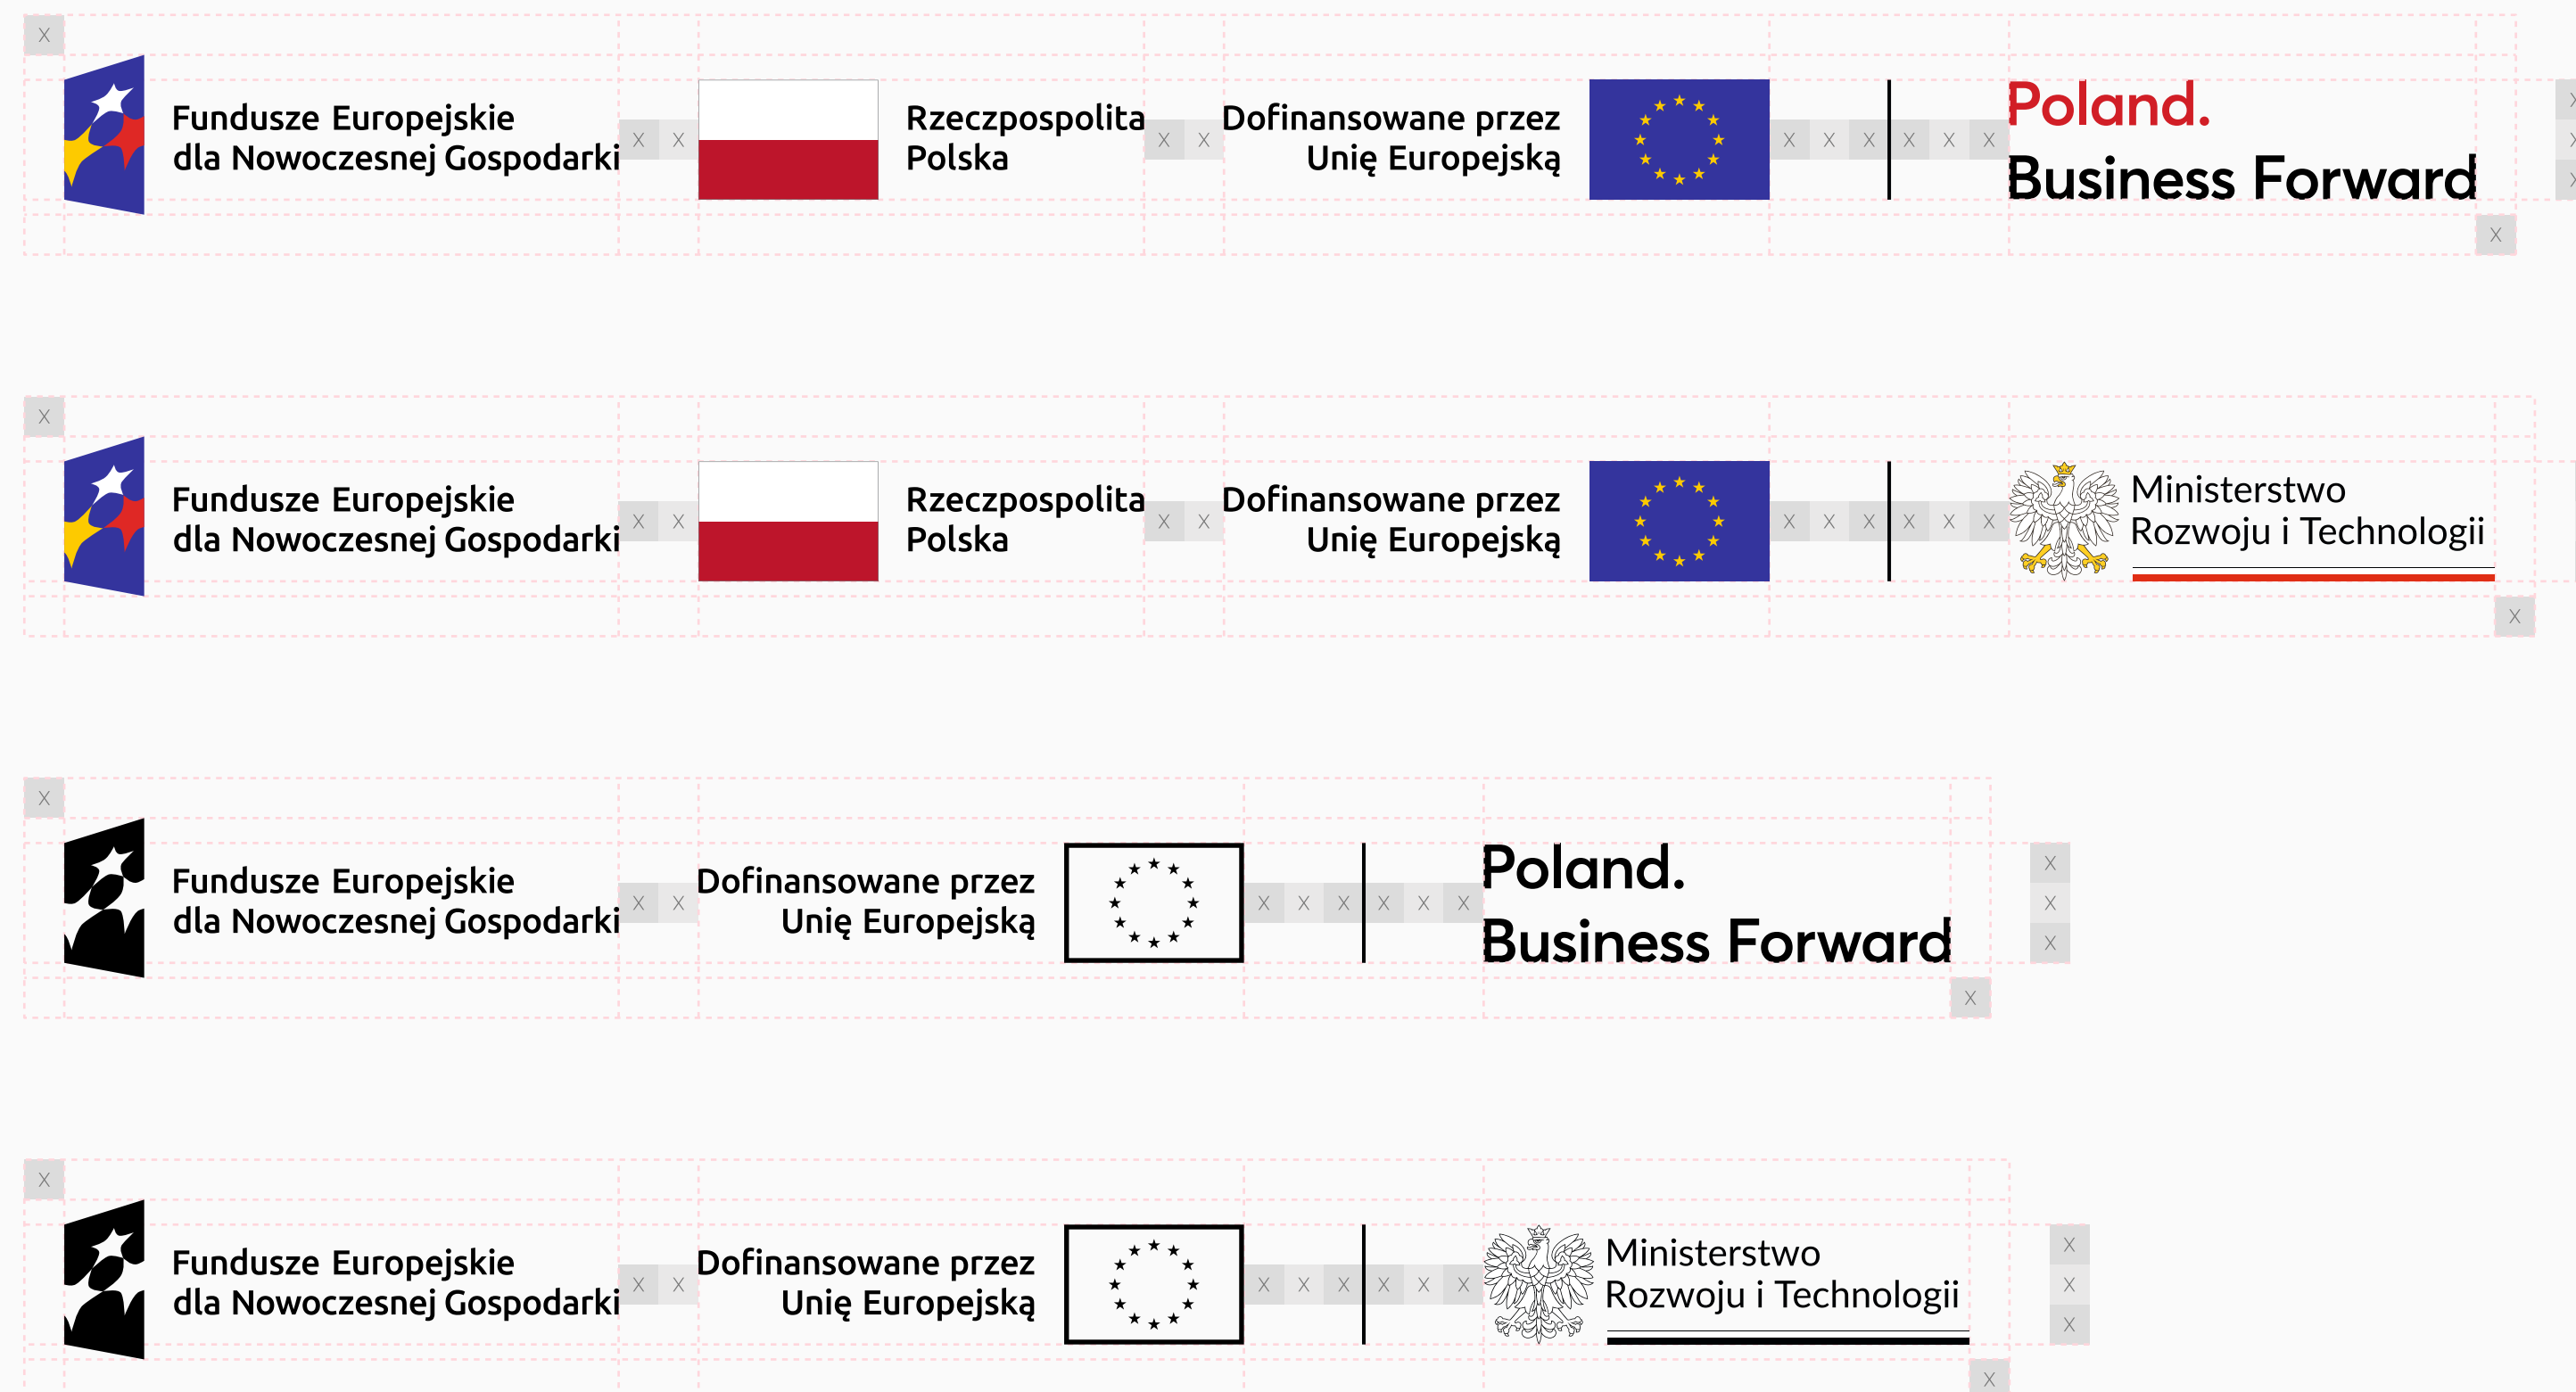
X

Fundusze Europejskie dla Nowoczesnej Gospodarki

X X

Rzeczpospolita Polska

X X

Dofinansowane przez Unię Europejską

X X X X X X

Poland. Business Forward

X X X

X

X

Fundusze Europejskie dla Nowoczesnej Gospodarki

X X

Rzeczpospolita Polska

X X

Dofinansowane przez Unię Europejską

X X X X X X

Ministerstwo Rozwoju i Technologii

X

X

Fundusze Europejskie dla Nowoczesnej Gospodarki

X X

Dofinansowane przez Unię Europejską

X X X X X X

Poland. Business Forward

X X X

X

X

Fundusze Europejskie dla Nowoczesnej Gospodarki

X X

Dofinansowane przez Unię Europejską

X X X X X X

Ministerstwo Rozwoju i Technologii

X X X

X